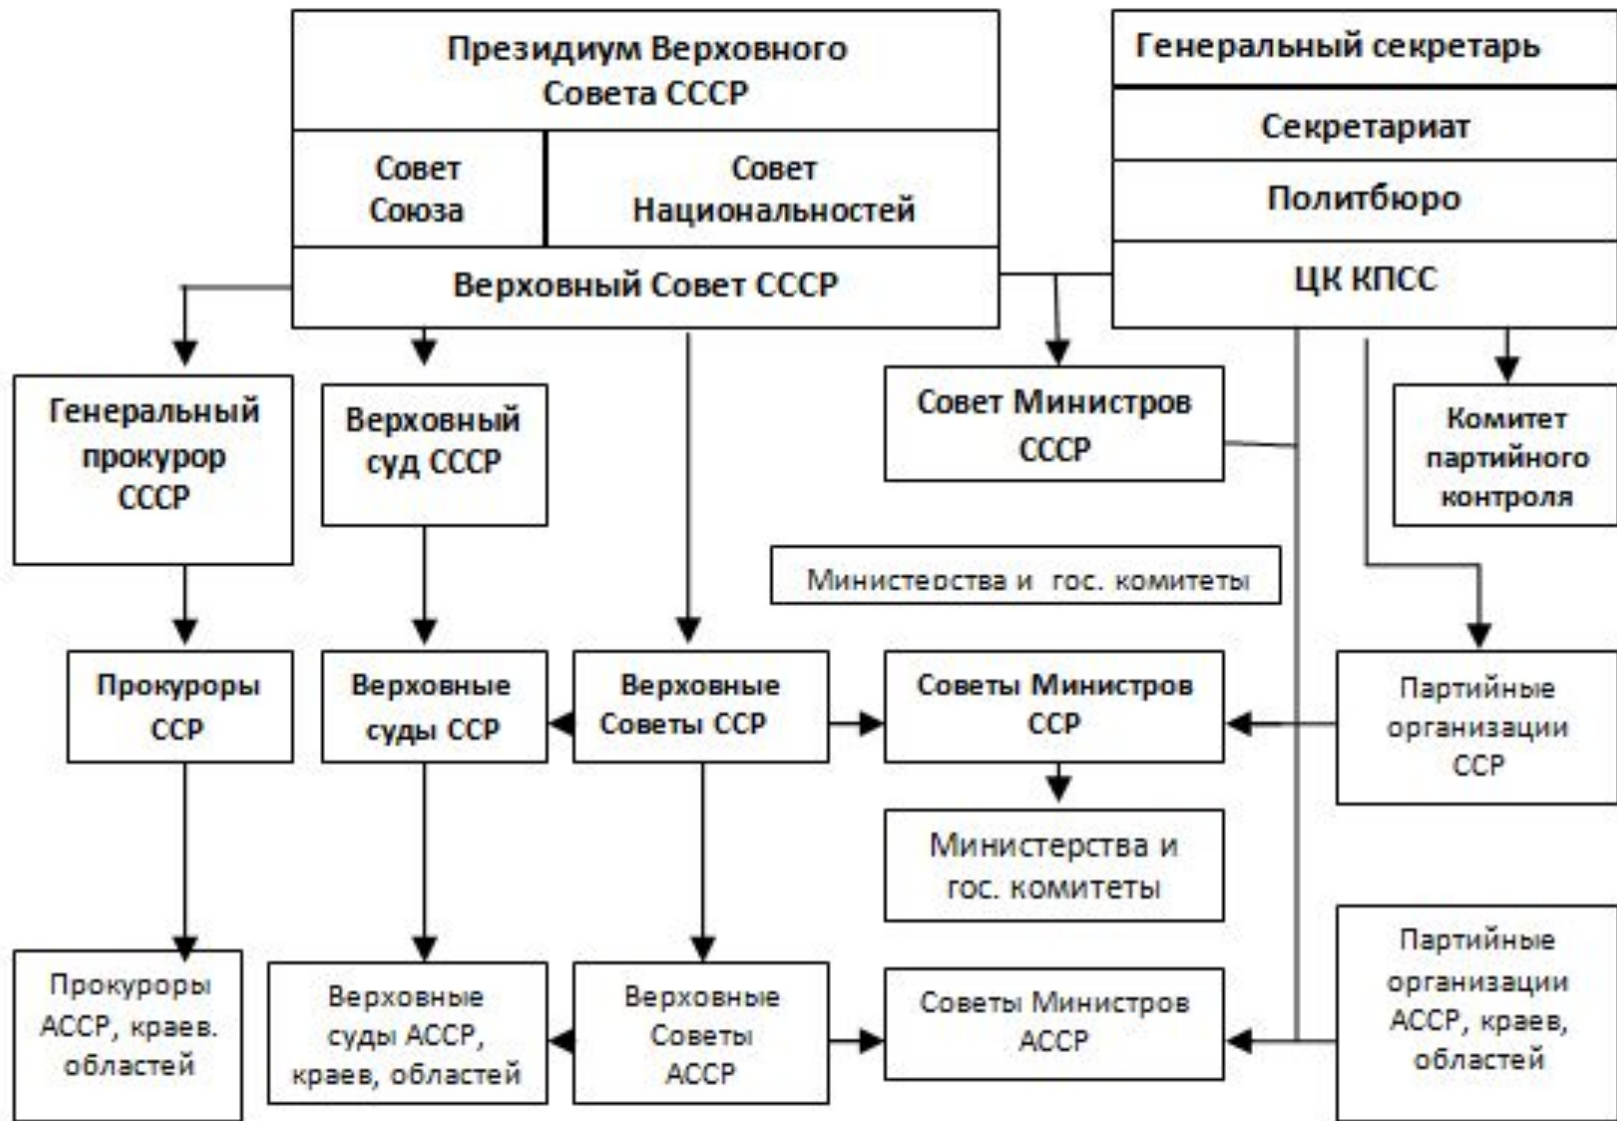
Президиум Верховного Совета СССР

Совет Союза

Совет Национальностей

Верховный Совет СССР

Генеральный секретарь

Секретариат

Политбюро

ЦК КПСС

Генеральный прокурор СССР

Верховный суд СССР

Совет Министров СССР

Комитет партийного контроля

Министеоства и гос. комитеты

Прокуроры ССР

Верховные суды ССР

Верховные Советы ССР

Советы Министров ССР

Партийные организации ССР

Министерства и гос. комитеты

Прокуроры АССР, краев. областей

Верховные суды АССР, краев, областей

Верховные Советы АССР

Советы Министров АССР

Партийные организации АССР, краев, областей